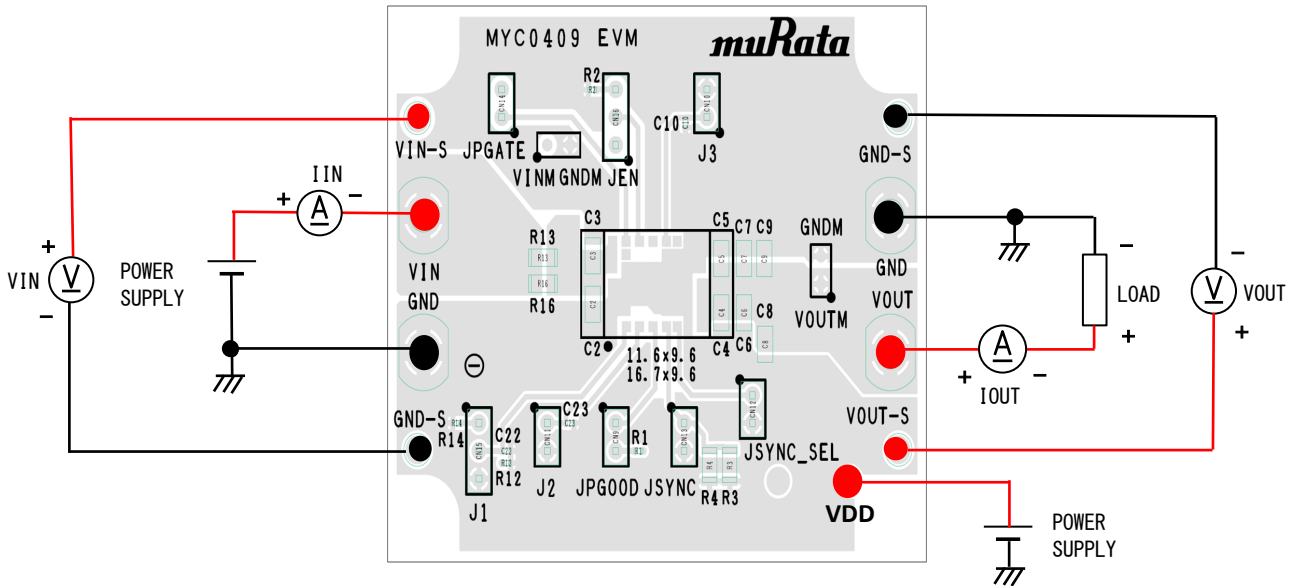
MYC0409 EVM
muRata

R2
R2
CN14
CN16
CN10
C10
VIN-S
JPGATE
J3
GND-S
VINM GNDM JEN

IIN
+ A −
+
VIN V
−
POWER SUPPLY

C3
C5 C7 C9
GNDM
R13
R13
C3
C5
C7
C9
−
VIN
GND
LOAD
V VOUT
R16
C2
C4
C6
C8
GND
VOUT
R16
C2
C4 C6
VOUTM
+
A
11.6x9.6
16.7x9.6
+ − IOUT
+
⊖
CN12
GND-S
R14
C23
C23
VOUT-S
R14
C22
C22
CN15
R12
CN11
CN9
R1
R1
CN13
JSYNC_SEL
R12
R4
R3
J2
JPGOOD
JSYNC
R4 R3
VDD
J1
POWER SUPPLY